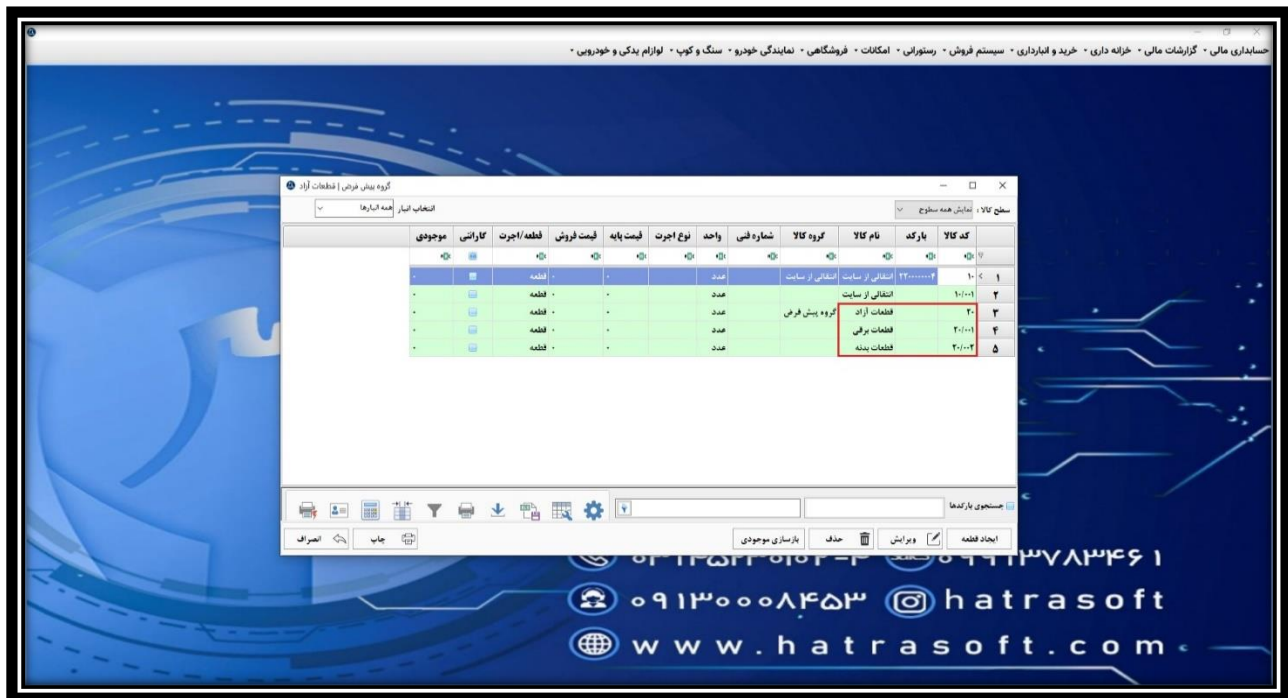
حسابداری مالی • گزارشات مالی • خزانه داری • خرید و انبارداری • سیستم فروش • رستورانی • امکانات • فروشگاهی • نمایندگی خودرو • سنگ و کوب • لوازم یدکی و خودرویی •

گروه پیش فرض | قطعات آزاد

سطح کالا : نمایش همه سطوح

انتخاب انبار همه انبارها

| | کد کالا | بارکد | نام کالا | گروه کالا | شماره فنی | واحد | نوع اجرت | قیمت پایه | قیمت فروش | قطعه/اجرت | گارانتی | موجودی |
|---|---|---|---|---|---|---|---|---|---|---|---|---|
| ۱ | ۱۰ | ۲۲۰۰۰۰۰۰۰۴ | انتقالی از سایت | انتقالی از سایت | | عدد | | | | قطعه | | |
| ۲ | ۱۰/۰۰۱ | | انتقالی از سایت | | | عدد | | ۰ | ۰ | قطعه | | ۰ |
| ۳ | ۲۰ | | قطعات آزاد | گروه پیش فرض | | عدد | | ۰ | ۰ | قطعه | | ۰ |
| ۴ | ۲۰/۰۰۱ | | قطعات برقی | | | عدد | | ۰ | ۰ | قطعه | | ۰ |
| ۵ | ۲۰/۰۰۲ | | قطعات بدنه | | | عدد | | ۰ | ۰ | قطعه | | ۰ |

جستجوی بارکدها

ایجاد قطعه
ویرایش
حذف
بازسازی موجودی
چاپ
انصراف

۰۳۱۳۵۳۰۵۰۴-۳ ۰۹۱۳۷۸۳۴۶۱
۰۹۱۳۰۰۰۸۴۵۳ hatrasoft
www.hatrasoft.com